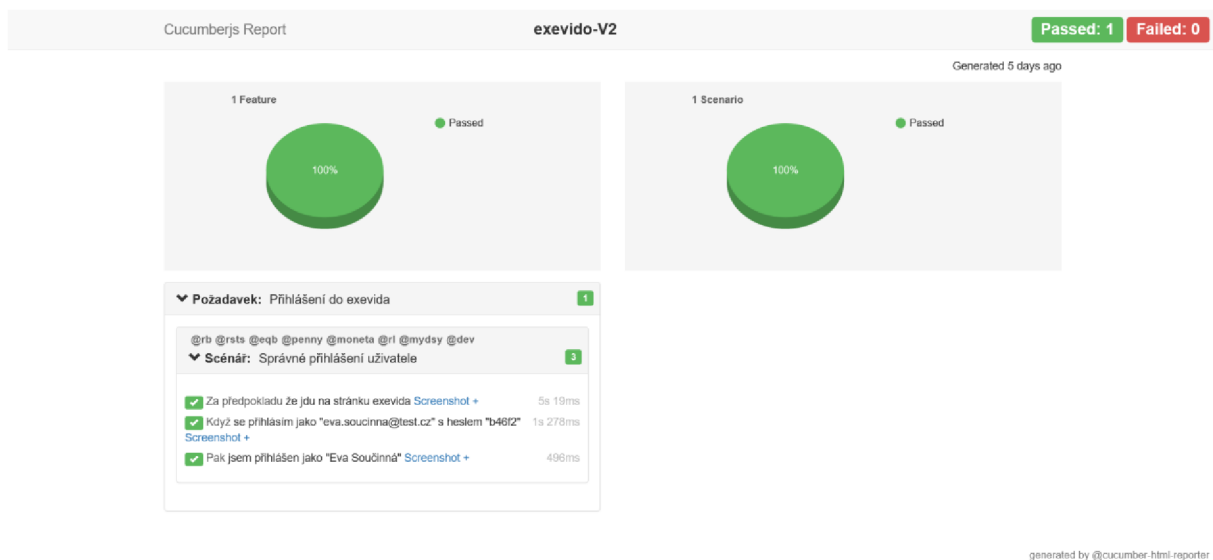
Cucumberjs Report

exevido-V2

Passed: 1 Failed: 0

Generated 5 days ago

1 Feature

Passed

100%

1 Scenario

Passed

100%

Požadavek: Přihlášení do exevida 1

@rb @rsts @eqb @penny @moneta @rl @mydsy @dev

Scénář: Správné přihlášení uživatele 3

Za předpokladu že jdu na stránku exevida Screenshot + 5s 19ms

Když se přihlásím jako "eva.soucinna@test.cz" s heslem "b46f2" Screenshot + 1s 278ms

Pak jsem přihlášen jako "Eva Součinná" Screenshot + 496ms

generated by @cucumber-html-reporter